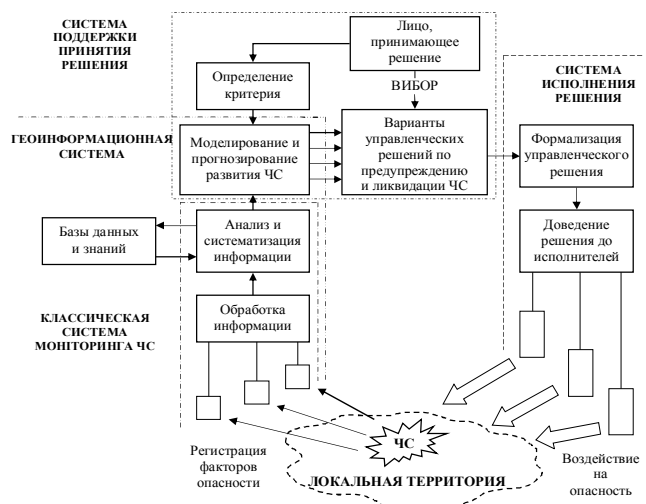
СИСТЕМА ПОДДЕРЖКИ ПРИНЯТИЯ РЕШЕНИЯ

Лицо, принимающее решение

Определение критерия

ВИБОР

СИСТЕМА ИСПОЛНЕНИЯ РЕШЕНИЯ

ГЕОИНФОРМАЦИОННАЯ СИСТЕМА

Моделирование и прогнозирование развития ЧС

Варианты управленческих решений по предупреждению и ликвидации ЧС

Формализация управленческого решения

Базы данных и знаний

Анализ и систематизация информации

Доведение решения до исполнителей

КЛАССИЧЕСКАЯ СИСТЕМА МОНІТОРИНГА ЧС

Обработка информации

ЧС

Регистрация факторов опасности

ЛОКАЛЬНАЯ ТЕРРИТОРИЯ

Воздействие на опасность